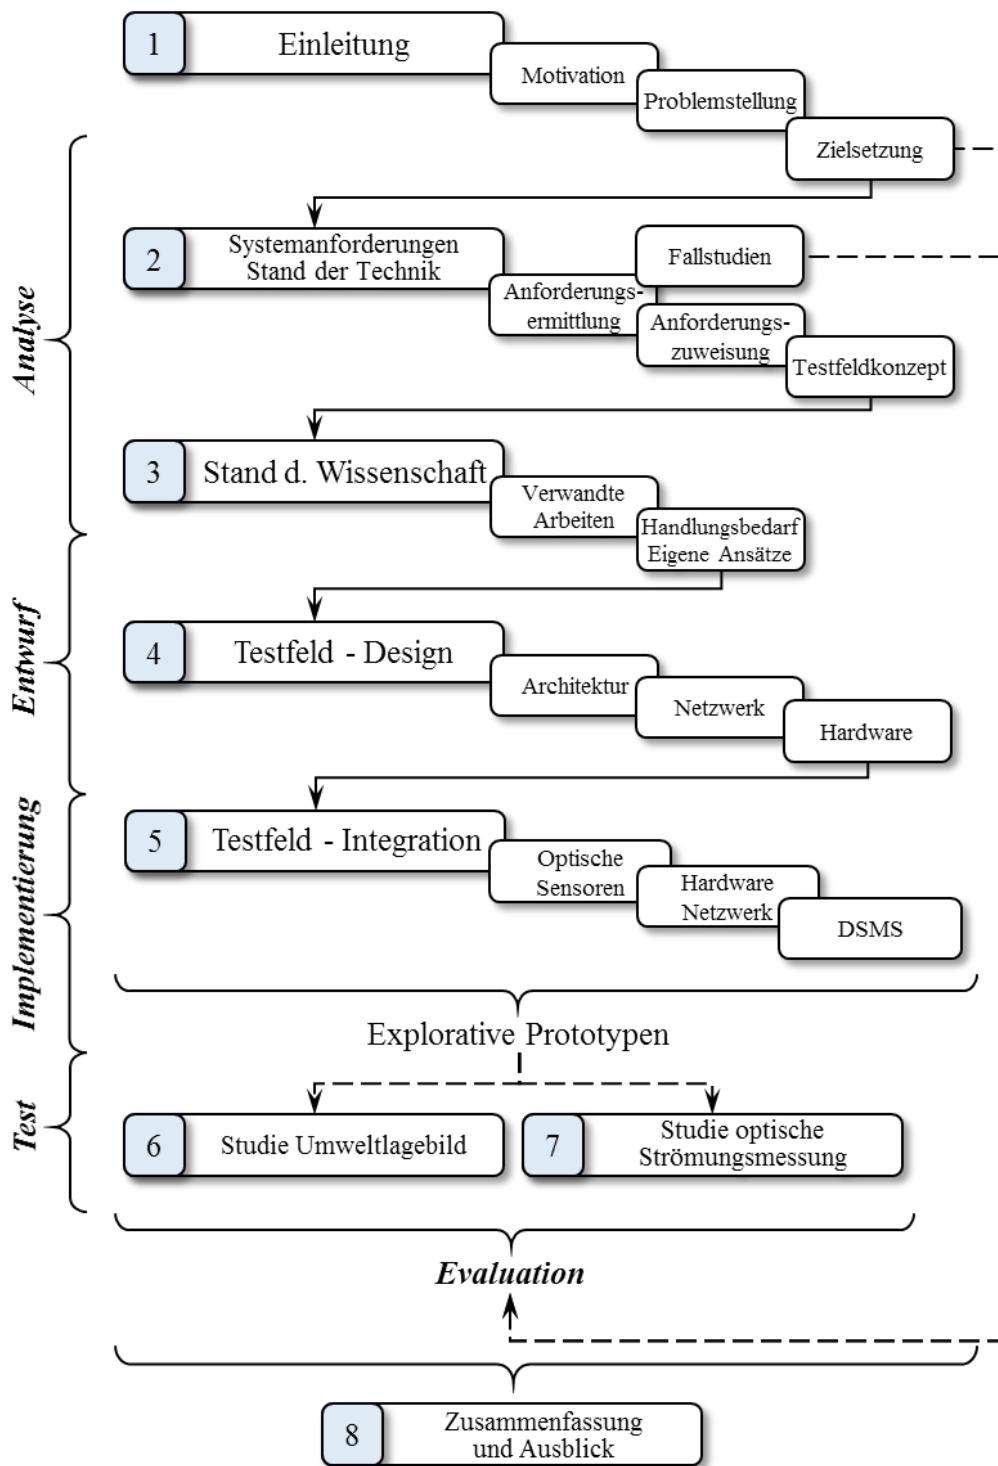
1 Einleitung

Motivation

Problemstellung

Zielsetzung

Analyse

2 Systemanforderungen Stand der Technik

Fallstudien

Anforderungsermittlung

Anforderungszuweisung

Testfeldkonzept

3 Stand d. Wissenschaft

Verwandte Arbeiten

Handlungsbedarf Eigene Ansätze

Entwurf

4 Testfeld - Design

Architektur

Netzwerk

Hardware

Implementierung

5 Testfeld - Integration

Optische Sensoren

Hardware Netzwerk

DSMS

Explorative Prototypen

Test

6 Studie Umweltlagebild

7 Studie optische Strömungsmessung

Evaluation

8 Zusammenfassung und Ausblick